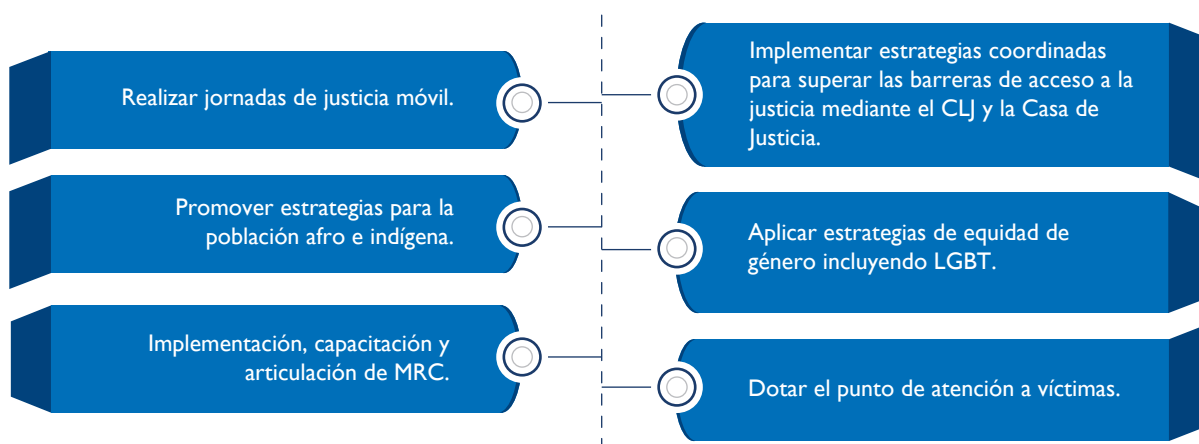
Realizar jornadas de justicia móvil.

Implementar estrategias coordinadas para superar las barreras de acceso a la justicia mediante el CLJ y la Casa de Justicia.

Promover estrategias para la población afro e indígena.

Aplicar estrategias de equidad de género incluyendo LGBT.

Implementación, capacitación y articulación de MRC.

Dotar el punto de atención a víctimas.